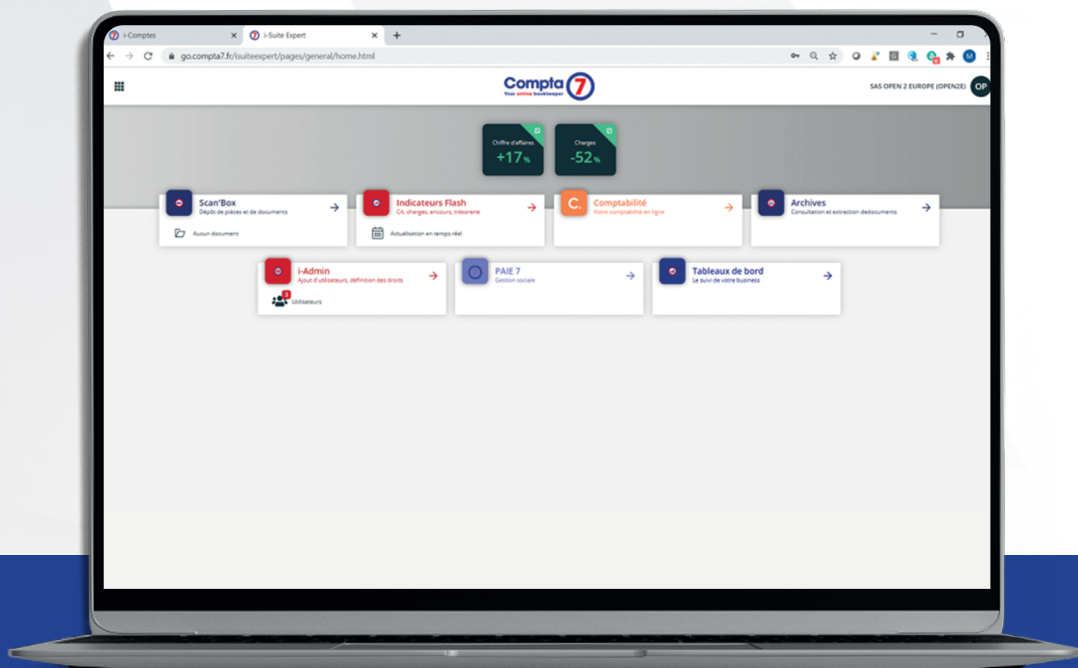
i-Comptes ×
i-Suite Expert ×
+

go.compta7.fr/isuiteexpert/pages/general/home.html

Compta 7
Your online bookkeeper

SAS OPEN 2 EUROPE (OPEN2E) OP

Chiffre d'affaires
+17%

Charges
-52%

Scan'Box
Dépôt de pièces et de documents
Aucun document

Indicateurs Flash
CA, charges, encours, trésorerie
Actualisation en temps réel

C. Comptabilité
Votre comptabilité en ligne

Archives
Consultation et extraction dedocuments

i-Admin
Ajout d'utilisateurs, définition des droits
3
Utilisateurs

PAIE 7
Gestion sociale

Tableaux de bord
Le suivi de votre business